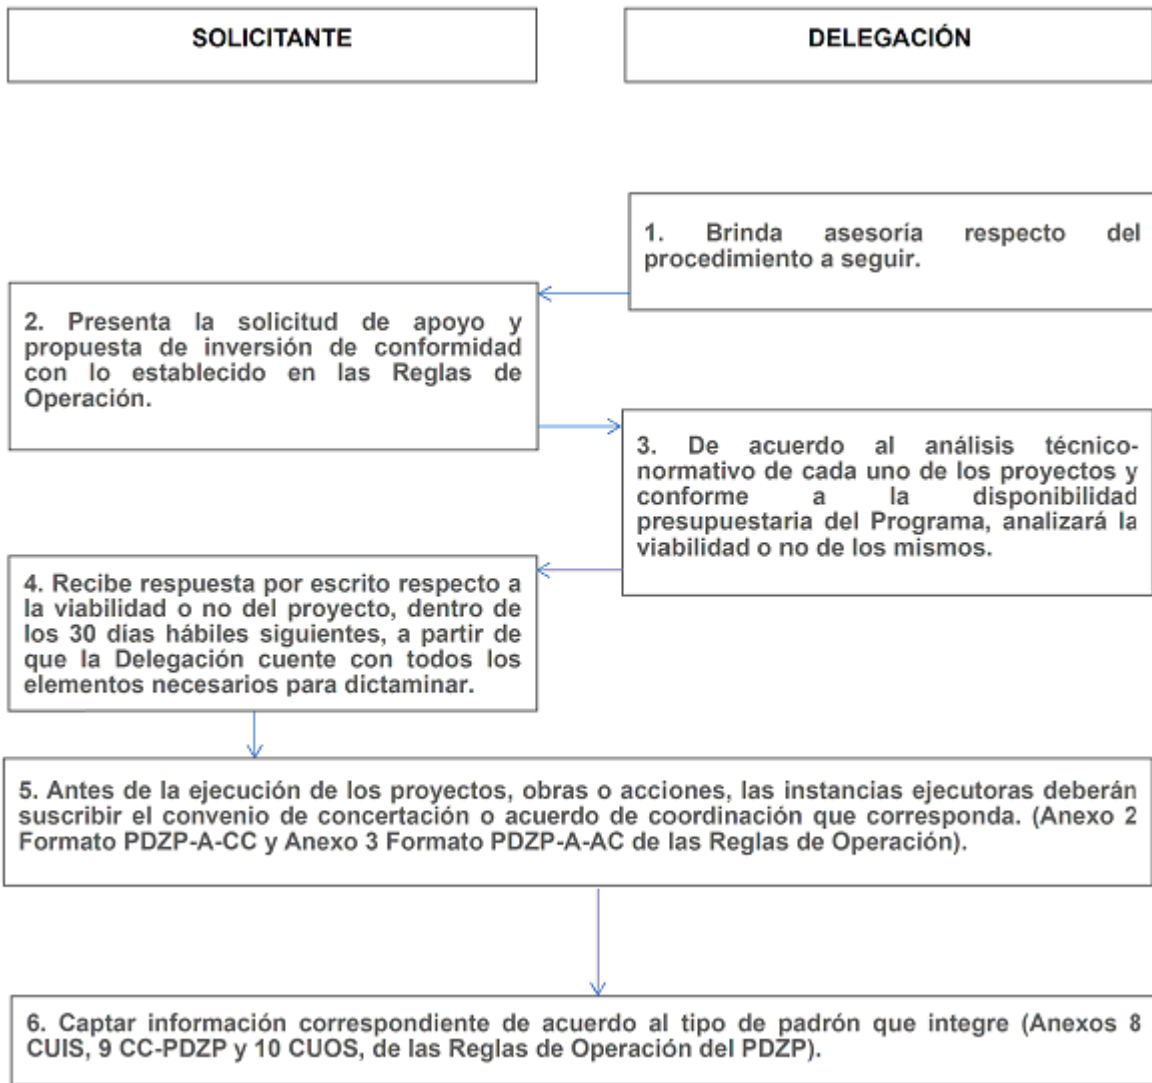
SOLICITANTE

DELEGACIÓN

1. Brinda asesoría respecto del procedimiento a seguir.

2. Presenta la solicitud de apoyo y propuesta de inversión de conformidad con lo establecido en las Reglas de Operación.

3. De acuerdo al análisis técnico-normativo de cada uno de los proyectos y conforme a la disponibilidad presupuestaria del Programa, analizará la viabilidad o no de los mismos.

4. Recibe respuesta por escrito respecto a la viabilidad o no del proyecto, dentro de los 30 días hábiles siguientes, a partir de que la Delegación cuente con todos los elementos necesarios para dictaminar.

5. Antes de la ejecución de los proyectos, obras o acciones, las instancias ejecutoras deberán suscribir el convenio de concertación o acuerdo de coordinación que corresponda. (Anexo 2 Formato PDZP-A-CC y Anexo 3 Formato PDZP-A-AC de las Reglas de Operación).

6. Captar información correspondiente de acuerdo al tipo de padrón que integre (Anexos 8 CUIS, 9 CC-PDZP y 10 CUOS, de las Reglas de Operación del PDZP).